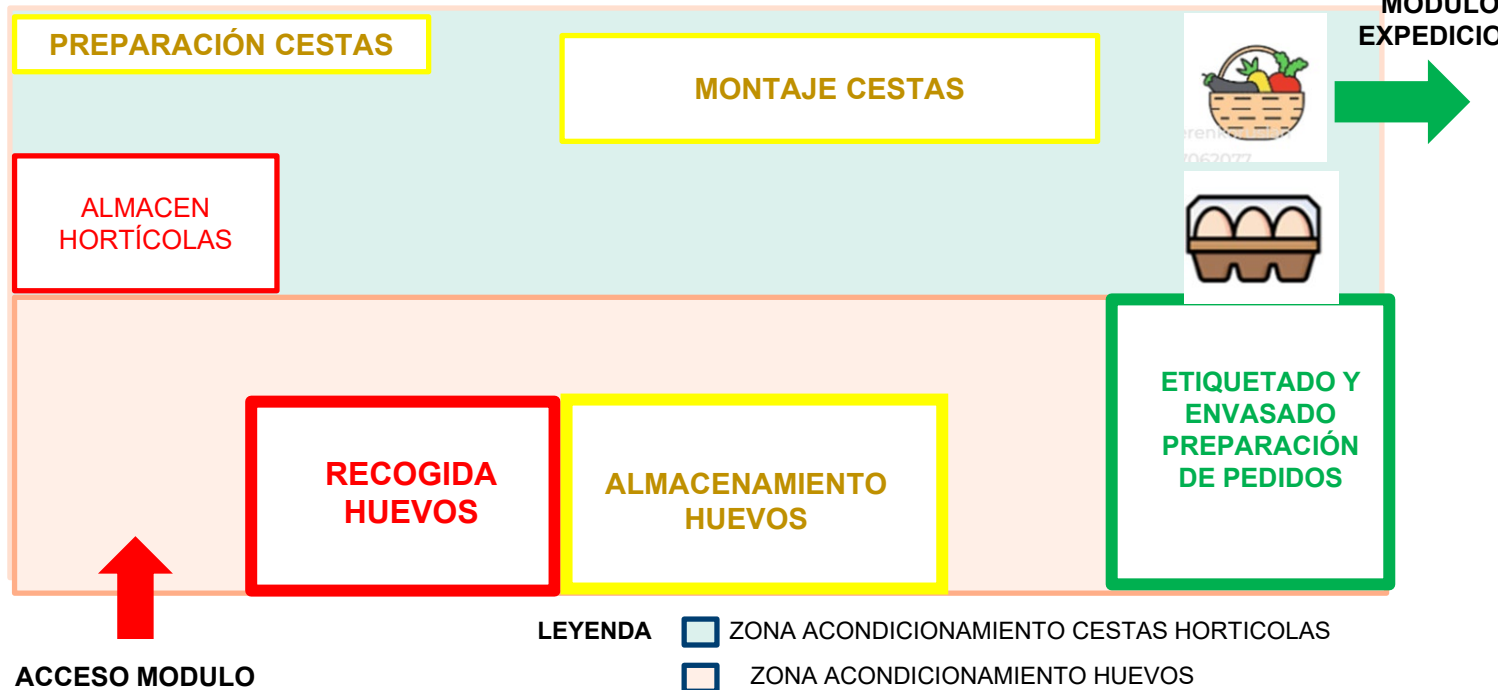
PREPARACIÓN CESTAS

MONTAJE CESTAS

MODULO
EXPEDICIO

ALMACEN
HORTÍCOLAS

ETIQUETADO Y ENVASADO PREPARACIÓN DE PEDIDOS

RECOGIDA HUEVOS

ALMACENAMIENTO HUEVOS

ACCESO MODULO

LEYENDA

ZONA ACONDICIONAMIENTO CESTAS HORTICOLAS

ZONA ACONDICIONAMIENTO HUEVOS